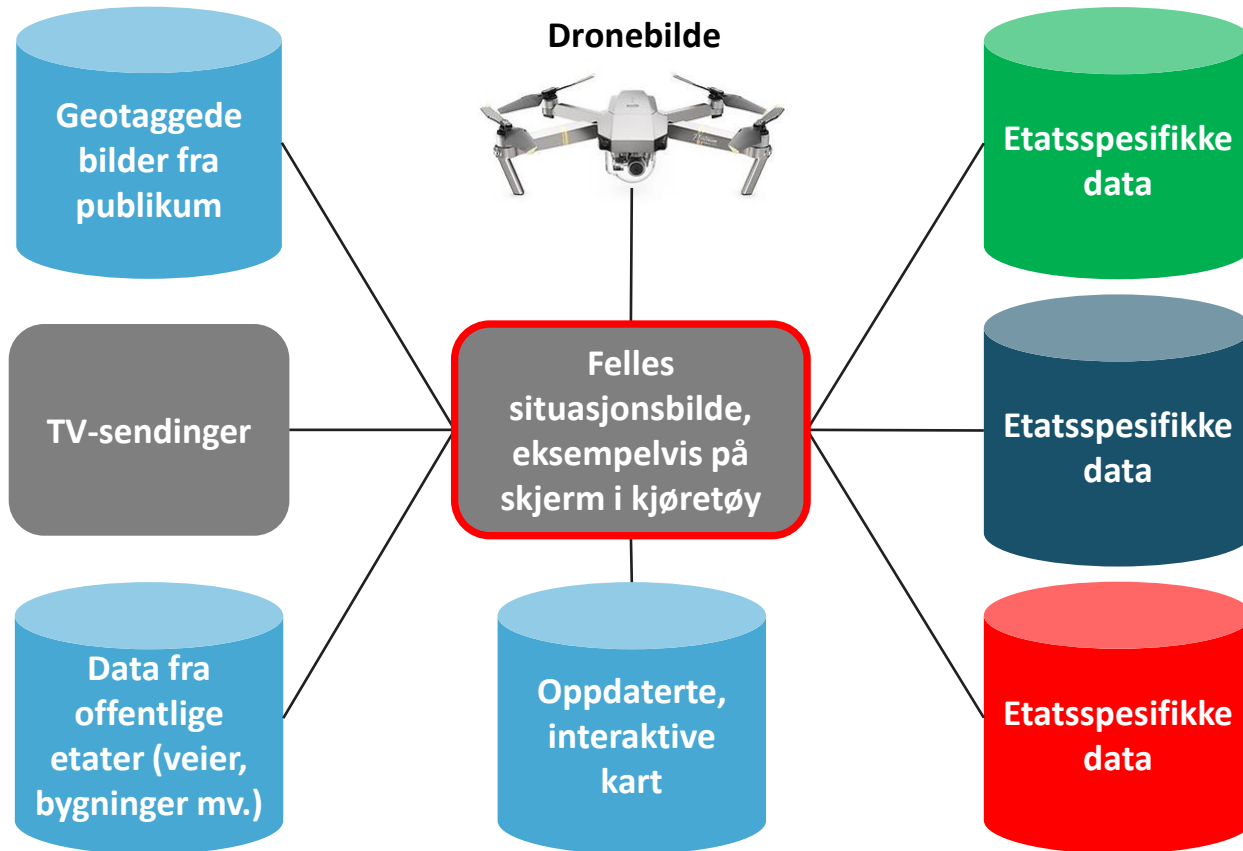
Geotaggede bilder fra publikum

Dronebilde

Etatsspesifikke data

TV-sendinger

Felles situasjonsbilde, eksempelvis på skjerm i kjøretøy

Etatsspesifikke data

Data fra offentlige etater (veier, bygninger mv.)

Oppdaterte, interaktive kart

Etatsspesifikke data